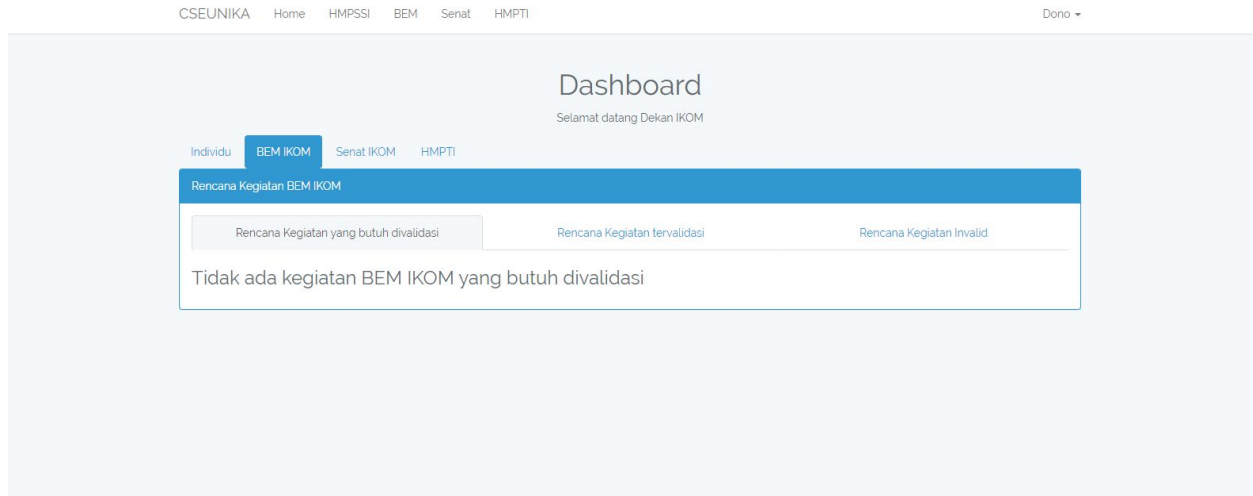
CSEUNIKA Home HMPSSI BEM Senat HMPTI

Dono ▾

Dashboard

Selamat datang Dekan IKOM

Individu BEM IKOM Senat IKOM HMPTI

Rencana Kegiatan BEM IKOM

Rencana Kegiatan yang butuh divalidasi

Rencana Kegiatan tervalidasi

Rencana Kegiatan Invalid

Tidak ada kegiatan BEM IKOM yang butuh divalidasi